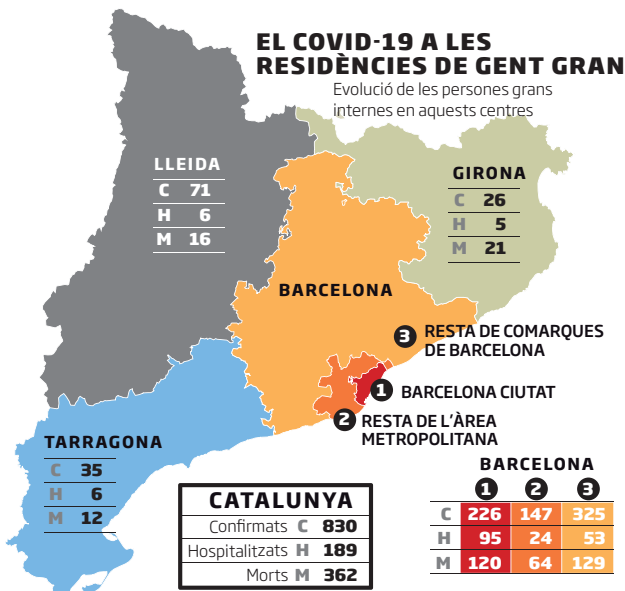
EL COVID-19 A LES RESIDÈNCIES DE GENT GRAN

Evolució de les persones grans internes en aquests centres

LLEIDA

| | |
|---|---|
| C | 71 |
| H | 6 |
| M | 16 |

GIRONA

| | |
|---|---|
| C | 26 |
| H | 5 |
| M | 21 |

BARCELONA

3 RESTA DE COMARQUES DE BARCELONA

1 BARCELONA CIUTAT

2 RESTA DE L'ÀREA METROPOLITANA

TARRAGONA

| | |
|---|---|
| C | 35 |
| H | 6 |
| M | 12 |

CATALUNYA

| | | |
|---|---|---|
| Confirmats | C | 830 |
| Hospitalitzats | H | 189 |
| Morts | M | 362 |

BARCELONA

| | 1 | 2 | 3 |
|---|---|---|---|
| C | 226 | 147 | 325 |
| H | 95 | 24 | 53 |
| M | 120 | 64 | 129 |